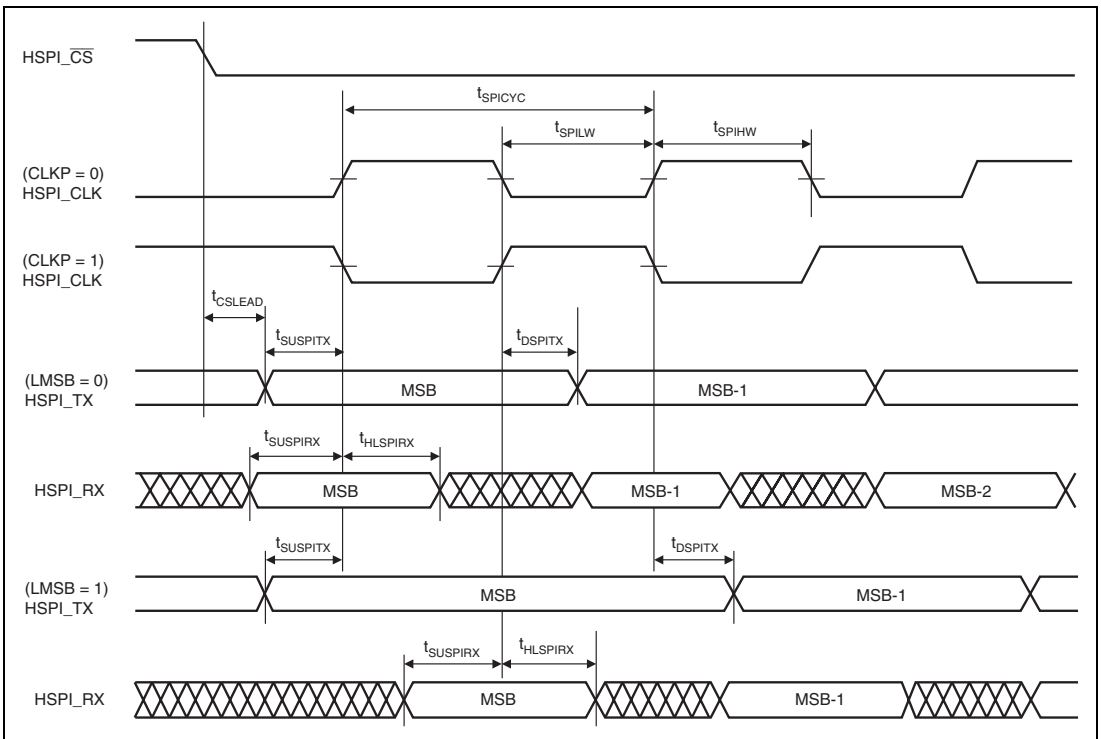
HSPI_$\overline{CS}$

$t_{SPICYC}$

$t_{SPILW}$

$t_{SPIHW}$

(CLKP = 0)
HSPI_CLK

(CLKP = 1)
HSPI_CLK

$t_{CSLEAD}$

$t_{SUSPITX}$

$t_{DSPITX}$

(LMSB = 0)
HSPI_TX

MSB

MSB-1

$t_{SUSPIRX}$

$t_{HLSPIRX}$

HSPI_RX

MSB

MSB-1

MSB-2

$t_{SUSPITX}$

$t_{DSPITX}$

(LMSB = 1)
HSPI_TX

MSB

MSB-1

$t_{SUSPIRX}$

$t_{HLSPIRX}$

HSPI_RX

MSB

MSB-1